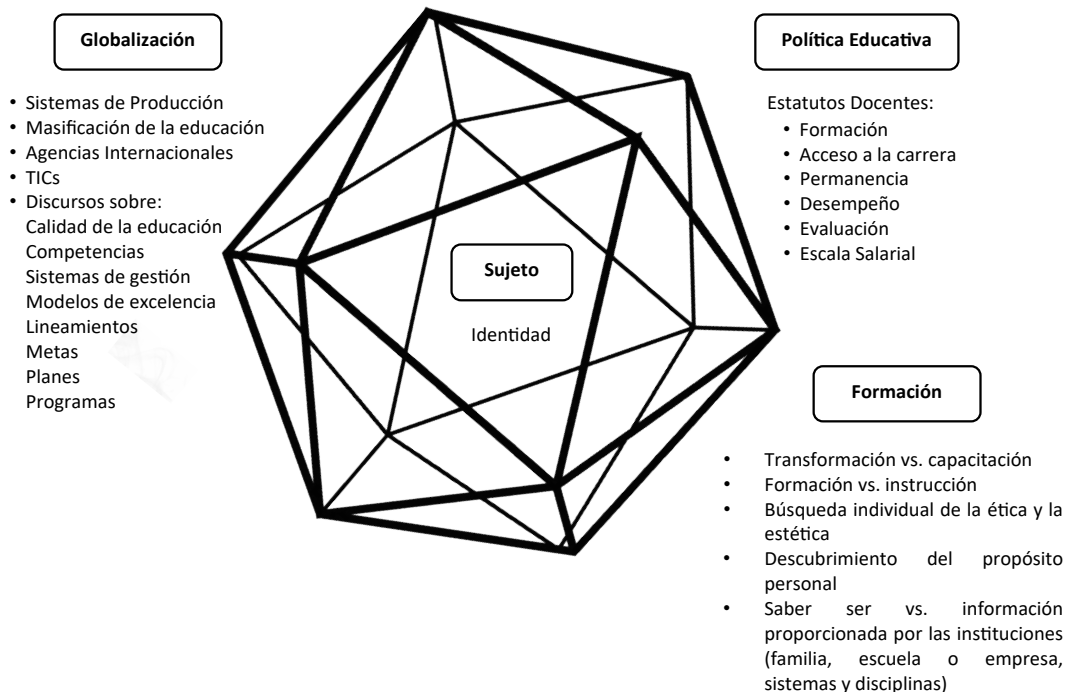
Globalización

• Sistemas de Producción
• Masificación de la educación
• Agencias Internacionales
• TICs
• Discursos sobre:
Calidad de la educación
Competencias
Sistemas de gestión
Modelos de excelencia
Lineamientos
Metas
Planes
Programas

Política Educativa

Estatutos Docentes:
• Formación
• Acceso a la carrera
• Permanencia
• Desempeño
• Evaluación
• Escala Salarial

Sujeto

Identidad

Formación

• Transformación vs. capacitación
• Formación vs. instrucción
• Búsqueda individual de la ética y la estética
• Descubrimiento del propósito personal
• Saber ser vs. información proporcionada por las instituciones (familia, escuela o empresa, sistemas y disciplinas)